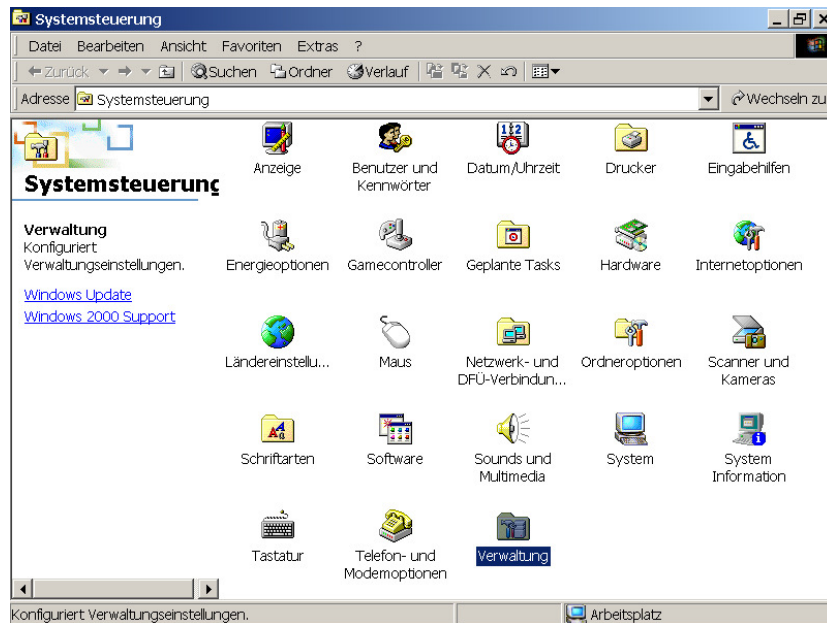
Systemsteuerung

Datei Bearbeiten Ansicht Favoriten Extras ?

Zurück Suchen Ordner Verlauf

Adresse Systemsteuerung

Wechseln zu

Systemsteuerung

Verwaltung
Konfiguriert Verwaltungseinstellungen.

Windows Update
Windows 2000 Support

Anzeige
Benutzer und Kennwörter
Datum/Uhrzeit
Drucker
Eingabehilfen
Energieoptionen
Gamecontroller
Geplante Tasks
Hardware
Internetoptionen
Ländereinstellu...
Maus
Netzwerk- und DFÜ-Verbindun...
Ordneroptionen
Scanner und Kameras
Schriftarten
Software
Sounds und Multimedia
System
System Information
Tastatur
Telefon- und Modemoptionen
Verwaltung

Konfiguriert Verwaltungseinstellungen.
Arbeitsplatz